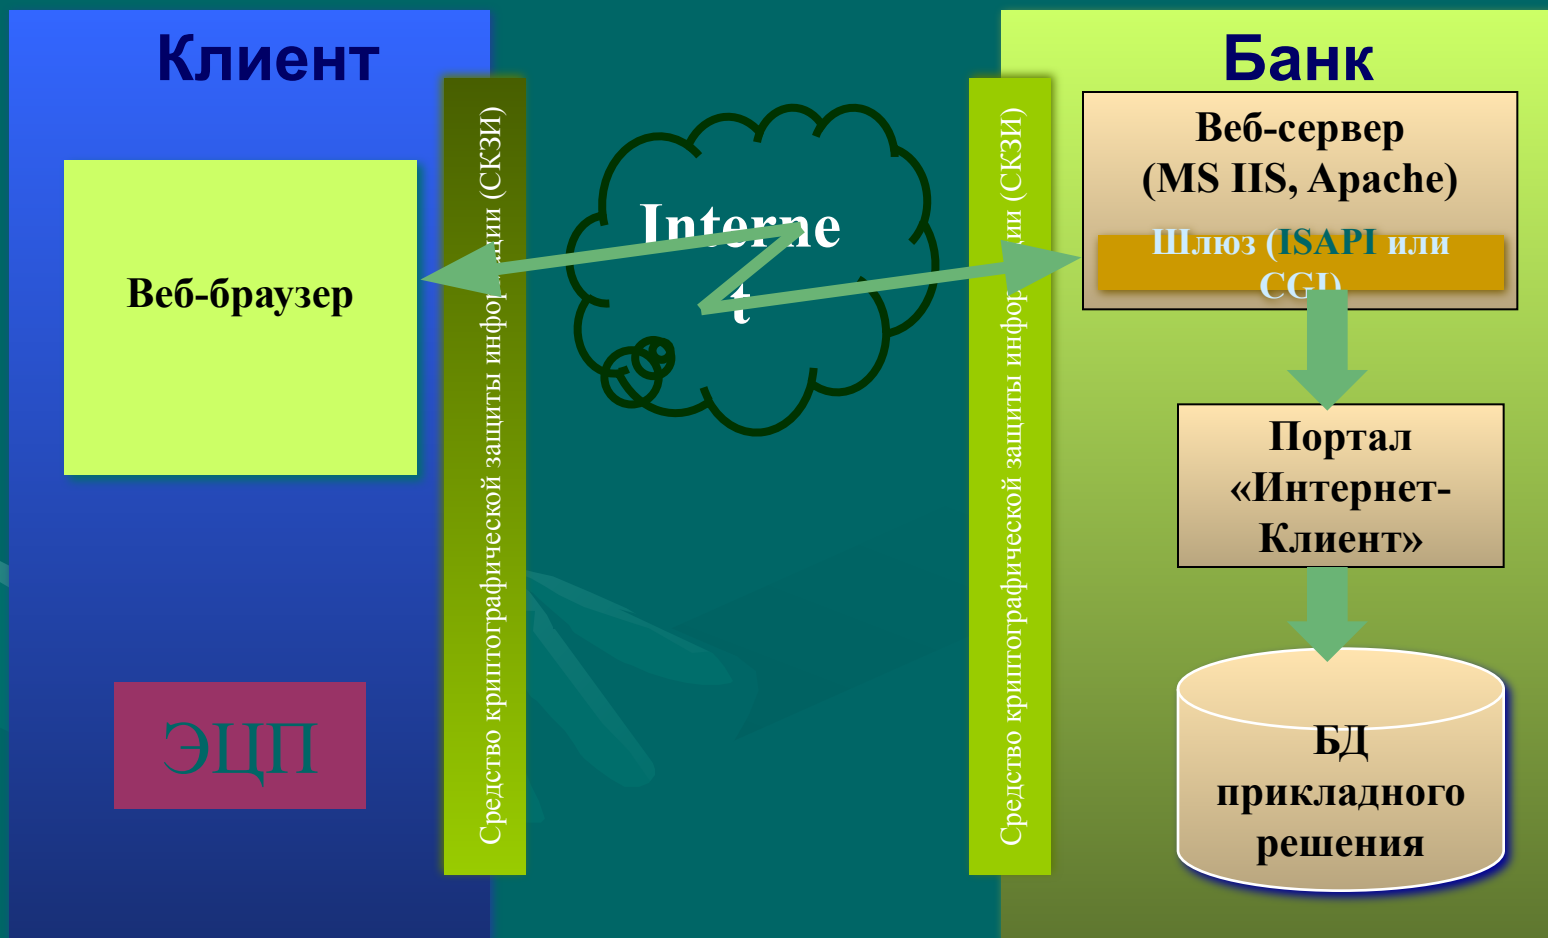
Клиент

Веб-браузер

ЭЦП

Средство криптографической защиты информации (СКЗИ)

Interne t

Средство криптографической защиты информации (СКЗИ)

Банк

Веб-сервер (MS IIS, Apache)

Шлюз (ISAPI или CGI)

Портал «Интернет-Клиент»

БД прикладного решения